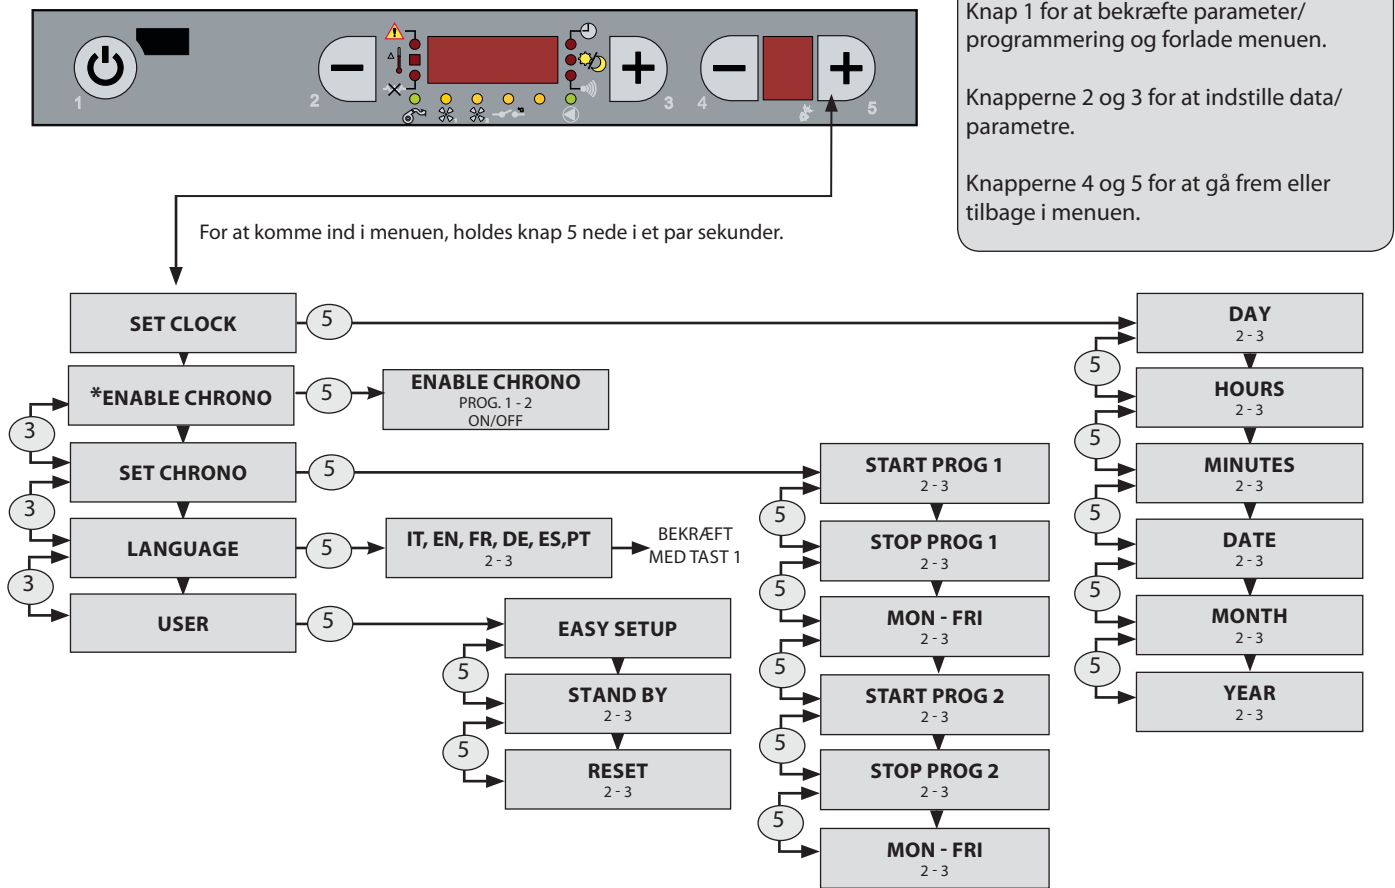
1 2 3 4 5

Knap 1 for at bekræfte parameter/ programmering og forlade menuen.

Knapperne 2 og 3 for at indstille data/ parametre.

Knapperne 4 og 5 for at gå frem eller tilbage i menuen.

For at komme ind i menuen, holdes knap 5 nede i et par sekunder.

SET CLOCK
5
DAY
2 - 3
5
HOURS
2 - 3
5
MINUTES
2 - 3
5
DATE
2 - 3
5
MONTH
2 - 3
5
YEAR
2 - 3

3
*ENABLE CHRONO
5
ENABLE CHRONO
PROG. 1 - 2
ON/OFF

3
SET CHRONO
5
START PROG 1
2 - 3
5
STOP PROG 1
2 - 3
5
MON - FRI
2 - 3
5
START PROG 2
2 - 3
5
STOP PROG 2
2 - 3
5
MON - FRI
2 - 3

3
LANGUAGE
5
IT, EN, FR, DE, ES,PT
2 - 3
BEKRÆFT MED TAST 1

USER
5
EASY SETUP
5
STAND BY
2 - 3
5
RESET
2 - 3